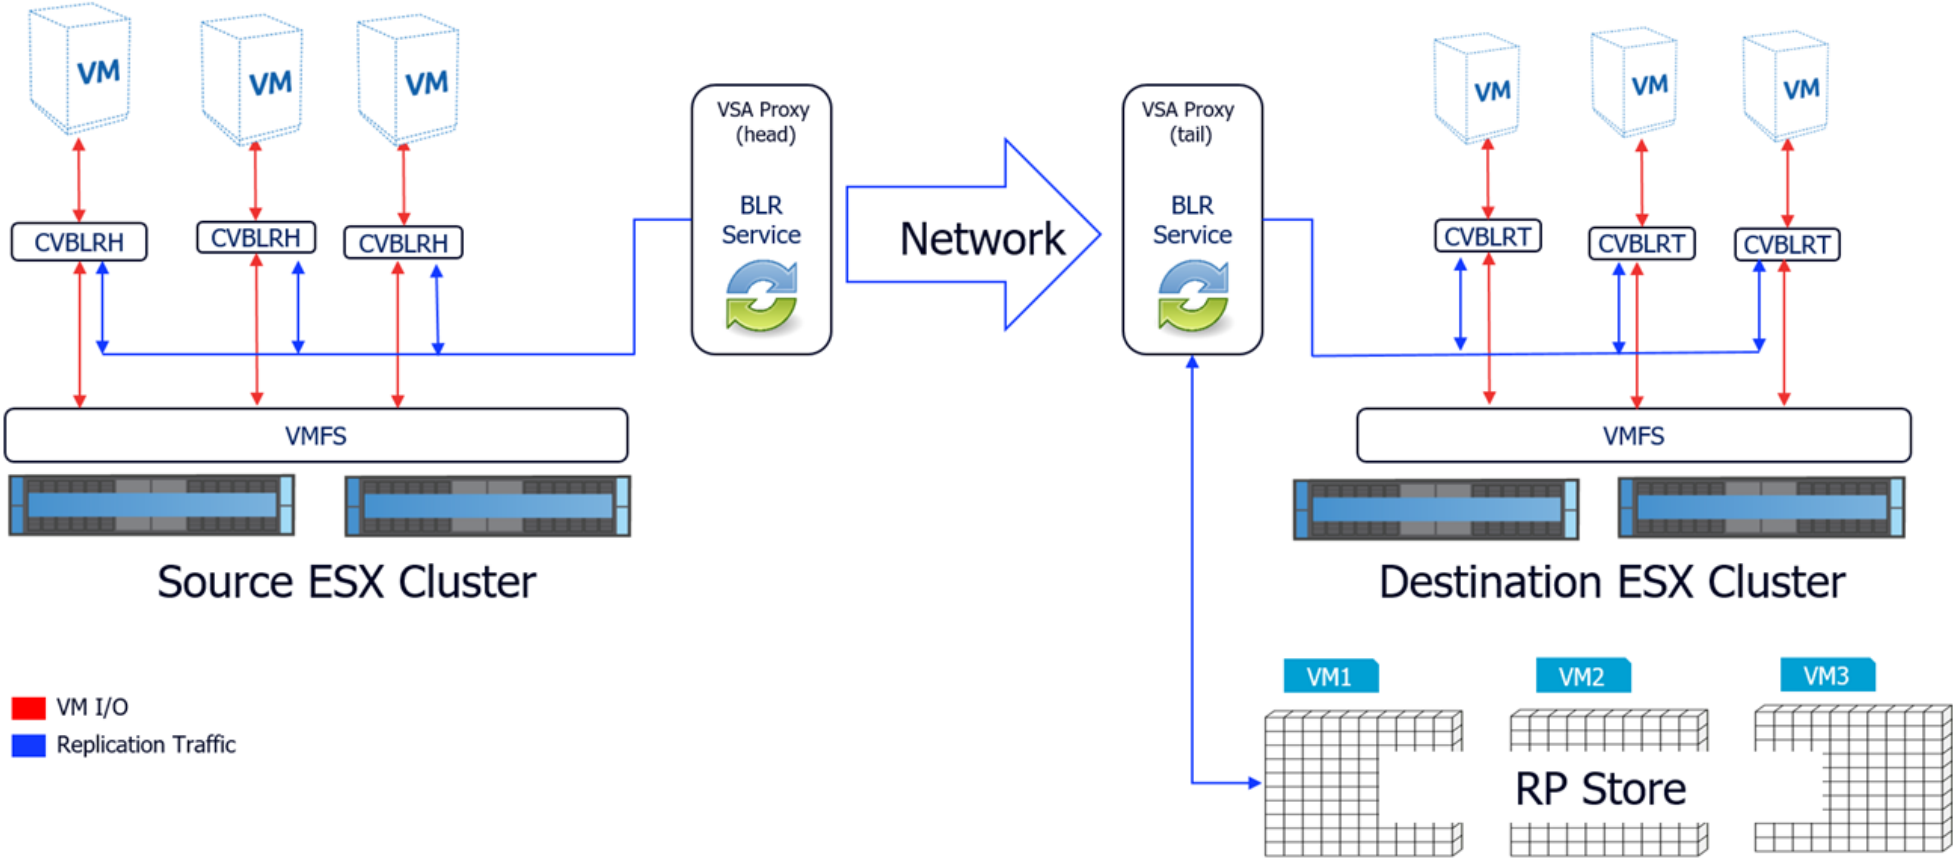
VM VM VM

CVBLRH CVBLRH CVBLRH

VMFS

Source ESX Cluster

VSA Proxy (head)

BLR Service

Network

VSA Proxy (tail)

BLR Service

VM VM VM

CVBLRT CVBLRT CVBLRT

VMFS

Destination ESX Cluster

VM I/O
Replication Traffic

VM1 VM2 VM3

RP Store